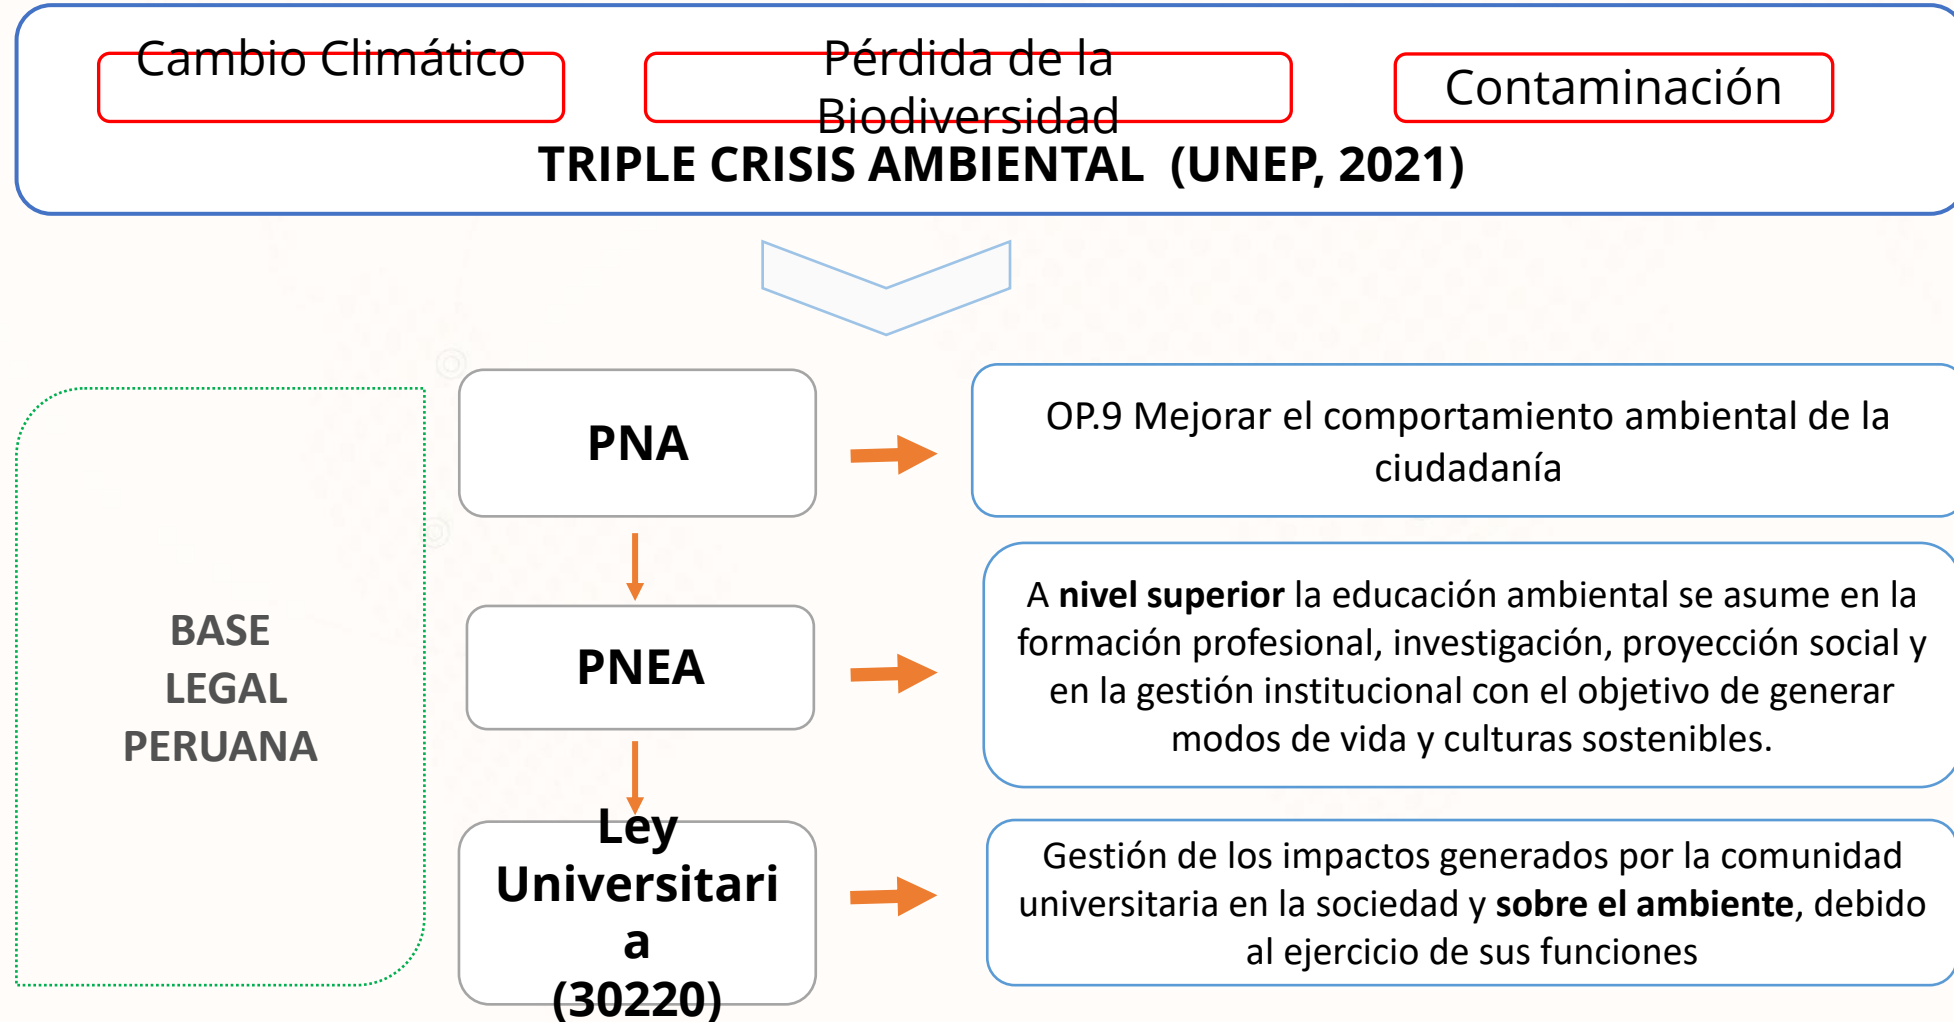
Cambio Climático

Pérdida de la Biodiversidad

Contaminación

TRIPLE CRISIS AMBIENTAL (UNEP, 2021)

BASE LEGAL PERUANA

PNA

OP.9 Mejorar el comportamiento ambiental de la ciudadanía

PNEA

A **nivel superior** la educación ambiental se asume en la formación profesional, investigación, proyección social y en la gestión institucional con el objetivo de generar modos de vida y culturas sostenibles.

Ley Universitaria (30220)

Gestión de los impactos generados por la comunidad universitaria en la sociedad y **sobre el ambiente**, debido al ejercicio de sus funciones